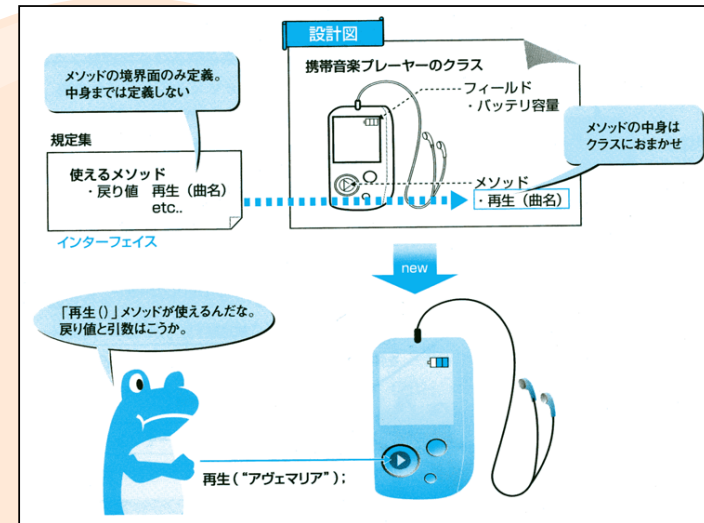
メソッドの境界面のみ定義。
中身までは定義しない

規定集

使えるメソッド
・戻り値　再生（曲名）
etc..

インターフェイス

設計図

携帯音楽プレーヤーのクラス

フィールド
・バッテリ容量

メソッドの中身は
クラスにおまかせ

メソッド
・再生（曲名）

new

「再生()」メソッドが使えるんだな。
戻り値と引数はこうか。

再生（"アヴェマリア"）;